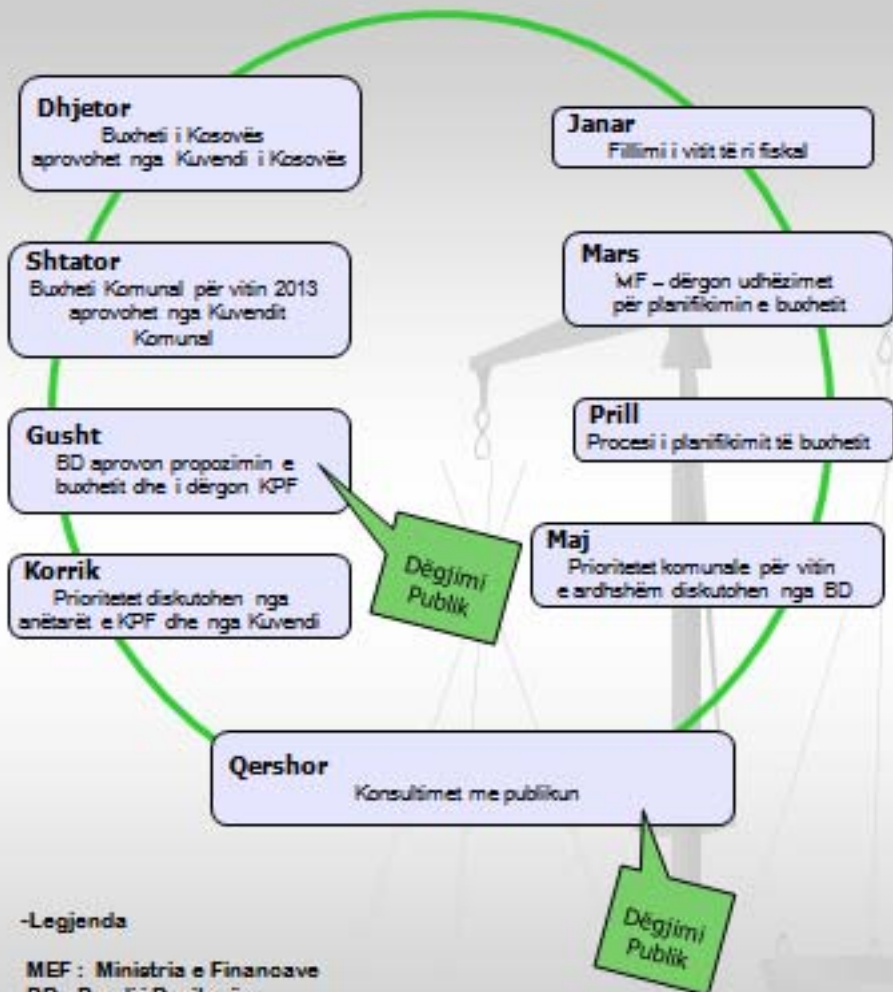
Dhjetor
Buxheti i Kosovës aprovohet nga Kuvendi i Kosovës

Janar
Fillimi i vitit të ri fiskal

Shtator
Buxheti Komunal për vitin 2013 aprovohet nga Kuvendit Komunal

Mars
MF – dërgon udhëzimet për planifikimin e buxhetit

Prill
Procesi i planifikimit të buxhetit

Gusht
BD aprovon propozimin e buxhetit dhe i dërgon KPF

Dëgjimi Publik

Maj
Prioritetet komunale për vitin e ardhshëm diskutohen nga BD

Korrik
Prioritetet diskutohen nga anëtarët e KPF dhe nga Kuvendi

Qershor
Konsultimet me publikun

Dëgjimi Publik

-Legjenda

MEF : Ministria e Financave
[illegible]